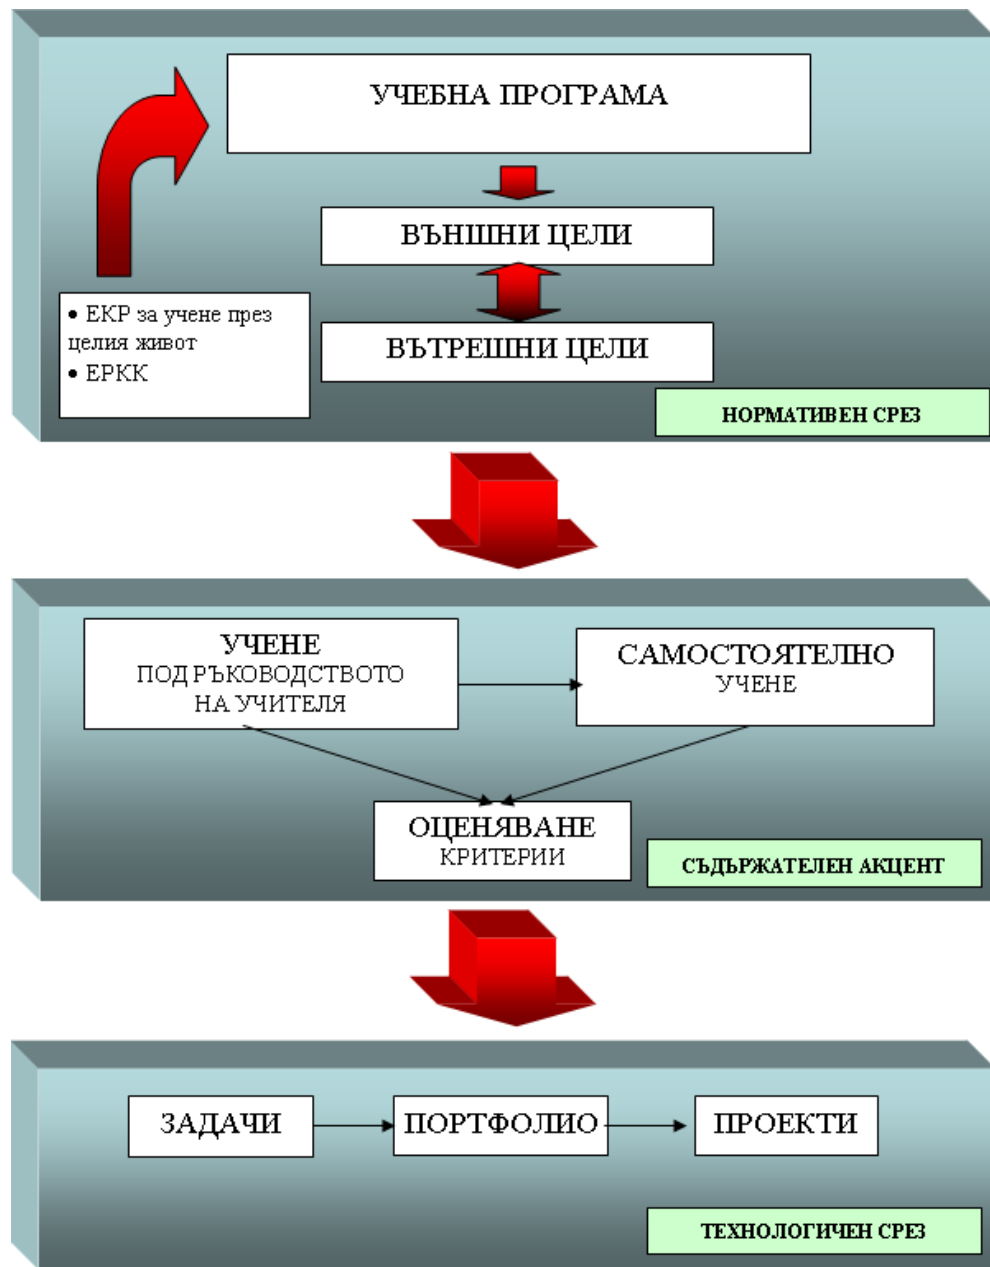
УЧЕБНА ПРОГРАМА

ВЪНШНИ ЦЕЛИ

ВЪТРЕШНИ ЦЕЛИ

• ЕКР за учене през целия живот
• ЕРКК

НОРМАТИВЕН СРЕЗ

УЧЕНЕ ПОД РЪКОВОДСТВОТО НА УЧИТЕЛЯ

САМОСТОЯТЕЛНО УЧЕНЕ

ОЦЕНЯВАНЕ КРИТЕРИИ

СЪДЪРЖАТЕЛЕН АКЦЕНТ

ЗАДАЧИ

ПОРТФОЛИО

ПРОЕКТИ

ТЕХНОЛОГИЧЕН СРЕЗ